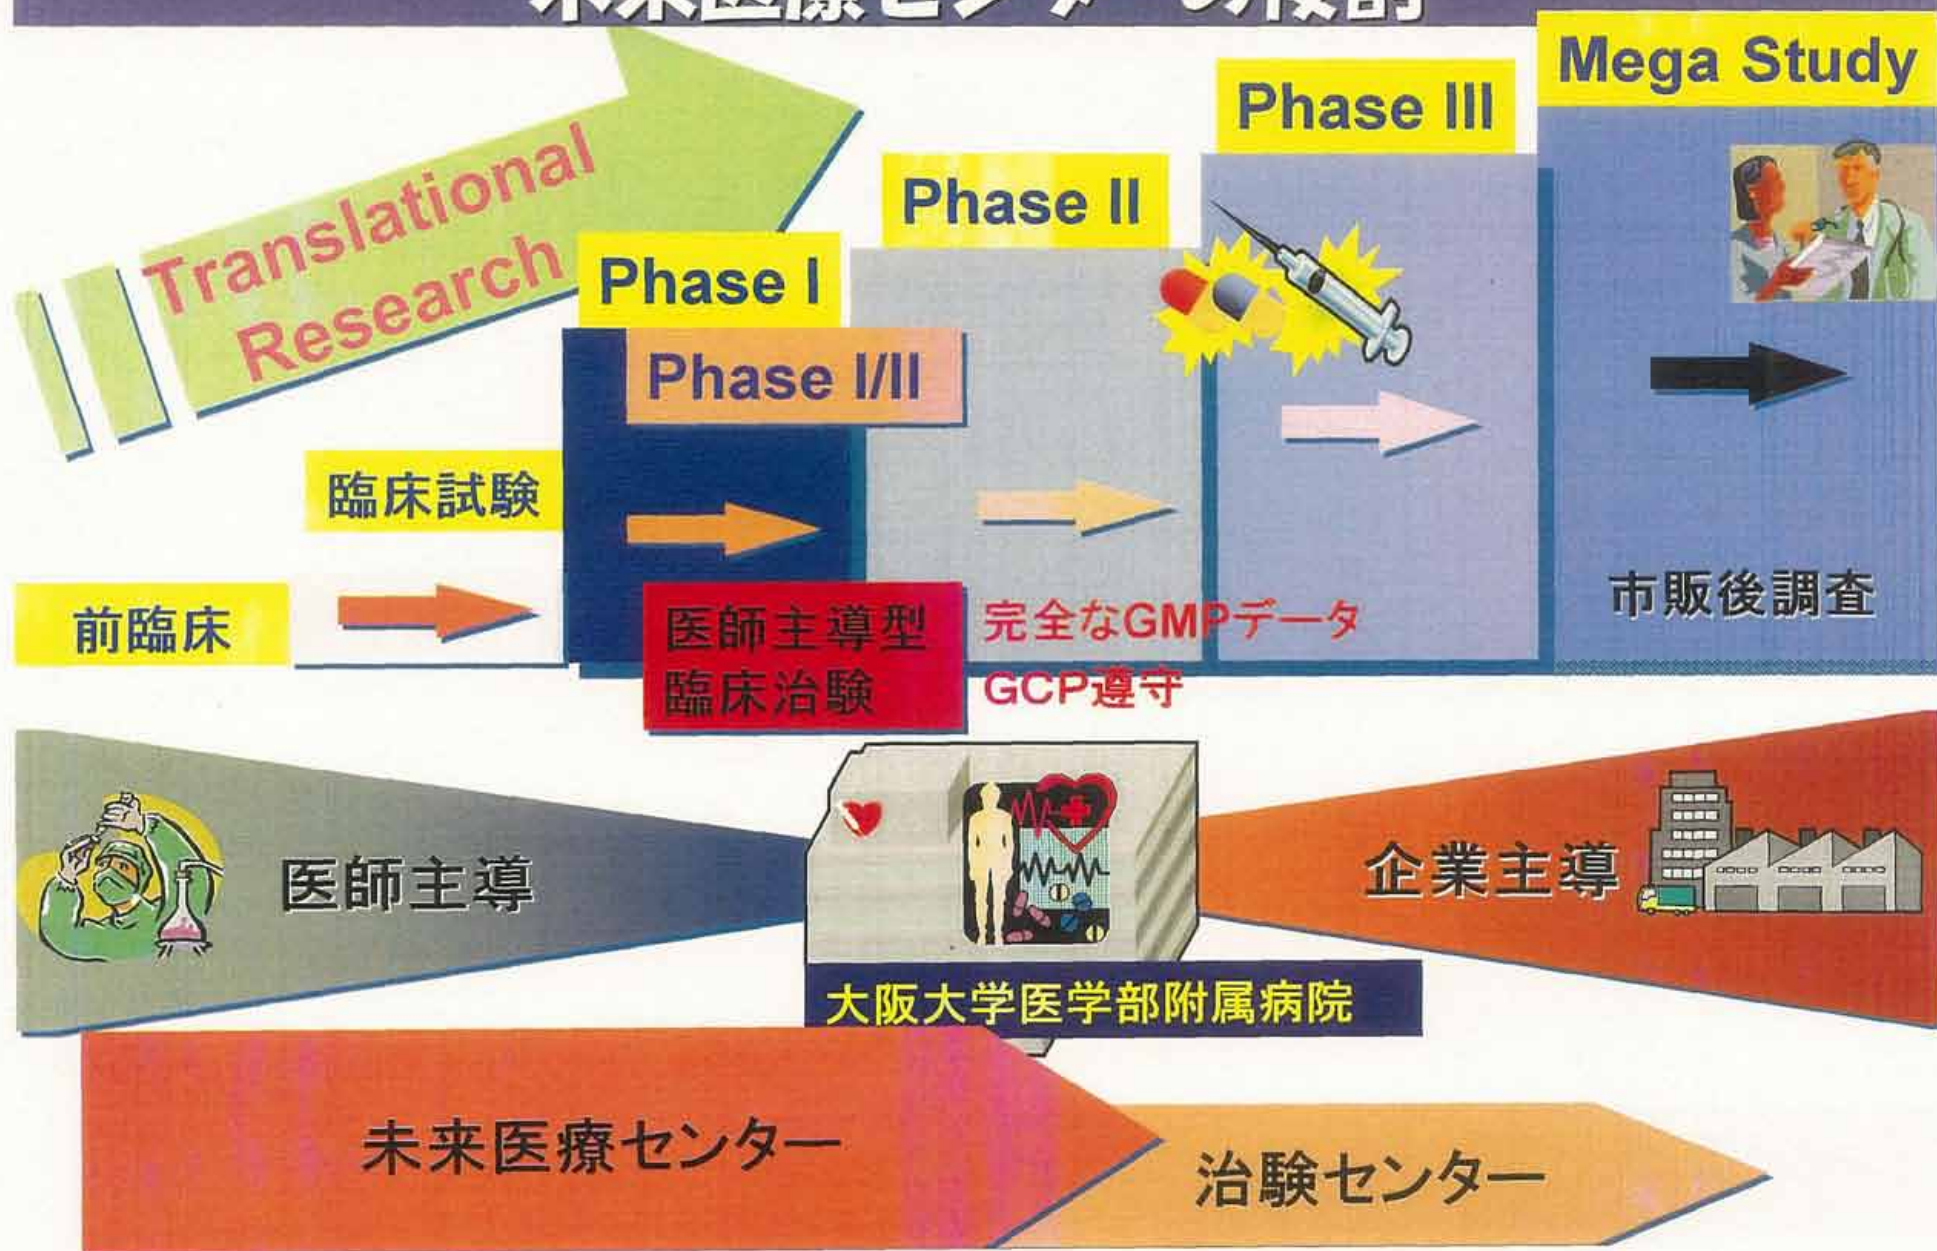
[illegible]

Translational Research

Phase I

Phase I/II

Phase II

Phase III

Mega Study

臨床試験

前臨床

医師主導型
臨床治験

完全なGMPデータ
GCP遵守

市販後調査

医師主導

企業主導

大阪大学医学部附属病院

未来医療センター

治験センター